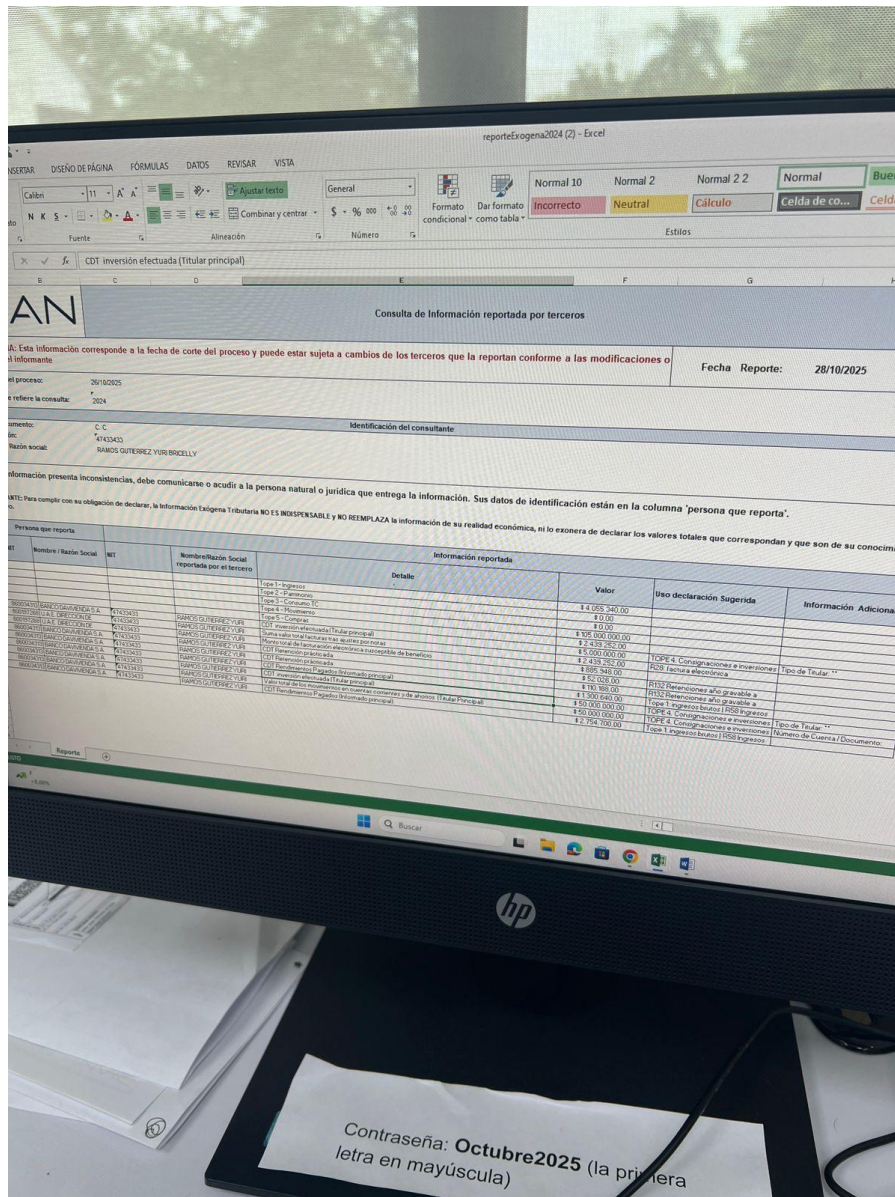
reporteExogena2024 (2) - Excel

INSERTAR DISEÑO DE PÁGINA FÓRMULAS DATOS REVISAR VISTA

Calibri 11 A A Ajustar texto General Formato condicional Dar formato como tabla Normal 10 Normal 2 Normal 2 2 Normal Bue

N K S Combinar y centrar $ % 000 Incorrecto Neutral Cálculo Celda de co... Celd

Fuente Alineación Número Estilos

CDT inversión efectuada (Titular principal)

AN

Consulta de Información reportada por terceros

A: Esta información corresponde a la fecha de corte del proceso y puede estar sujeta a cambios de los terceros que la reportan conforme a las modificaciones o el informante

Fecha Reporte: 28/10/2025

el proceso: 26/10/2025

e refiere la consulta: 2024

Identificación del consultante

umento: C.C

ón: 47433433

Razón social: RAMOS GUTIERREZ YURI BRICELLY

nformación presenta inconsistencias, debe comunicarse o acudir a la persona natural o jurídica que entrega la información. Sus datos de identificación están en la columna 'persona que reporta'.

NTE: Para cumplir con su obligación de declarar, la Información Exógena Tributaria NO ES INDISPENSABLE y NO REEMPLAZA la información de su realidad económica, ni lo exonera de declarar los valores totales que correspondan y que son de su conocim

| Persona que reporta | | | | Información reportada | | | |
|---|---|---|---|---|---|---|---|
| NIT | Nombre / Razón Social | NIT | Nombre/Razón Social reportada por el tercero | Detalle | Valor | Uso declaración Sugerida | Información Adiciona |
| | | | | Tope 1 - Ingresos | $ 4.055.340,00 | | |
| | | | | Tope 2 - Patrimonio | $ 0,00 | | |
| | | | | Tope 3 - Consumo TC | $ 0,00 | | |
| | | | | Tope 4 - Movimiento | $ 105.000.000,00 | | |
| | | | | Tope 5 - Compras | $ 2.433.252,00 | | |
| 860034313 | BANCO DAVIVIENDA S.A. | 47433433 | RAMOS GUTIERREZ YURI | CDT inversión efectuada (Titular principal) | $ 5.000.000,00 | TOPE 4. Consignaciones e inversiones | Tipo de Titular: ** |
| 800197268 | U.A.E. DIRECCION DE | 47433433 | RAMOS GUTIERREZ YURI | Suma valor total facturas tras ajustes por notas | $ 2.433.252,00 | R28 Factura electrónica | |
| 800197268 | U.A.E. DIRECCION DE | 47433433 | RAMOS GUTIERREZ YURI | Monto total de facturación electrónica susceptible de beneficio | $ 885.946,00 | | |
| 860034313 | BANCO DAVIVIENDA S.A. | 47433433 | RAMOS GUTIERREZ YURI | CDT Retención practicada | $ 52.026,00 | R132 Retenciones año gravable a | |
| 860034313 | BANCO DAVIVIENDA S.A. | 47433433 | RAMOS GUTIERREZ YURI | CDT Retención practicada | $ 110.188,00 | R132 Retenciones año gravable a | |
| 860034313 | BANCO DAVIVIENDA S.A. | 47433433 | RAMOS GUTIERREZ YURI | CDT Rendimientos Pagados (Informado principal) | $ 1.300.640,00 | Tope 1. Ingresos brutos \| R58 Ingresos | |
| 860034313 | BANCO DAVIVIENDA S.A. | 47433433 | RAMOS GUTIERREZ YURI | CDT inversión efectuada (Titular principal) | $ 50.000.000,00 | TOPE 4. Consignaciones e inversiones | Tipo de Titular: ** |
| 860034313 | BANCO DAVIVIENDA S.A. | 47433433 | RAMOS GUTIERREZ YURI | Valor total de los movimientos en cuentas corrientes y de ahorros (Titular Principal) | $ 50.000.000,00 | TOPE 4. Consignaciones e inversiones | Número de Cuenta / Documento: |
| 860034313 | BANCO DAVIVIENDA S.A. | 47433433 | RAMOS GUTIERREZ YURI | CDT Rendimientos Pagados (Informado principal) | $ 2.754.700,00 | Tope 1. Ingresos brutos \| R58 Ingresos | |

Reporte

Buscar

hp

Contraseña: Octubre2025 (la primera letra en mayúscula)